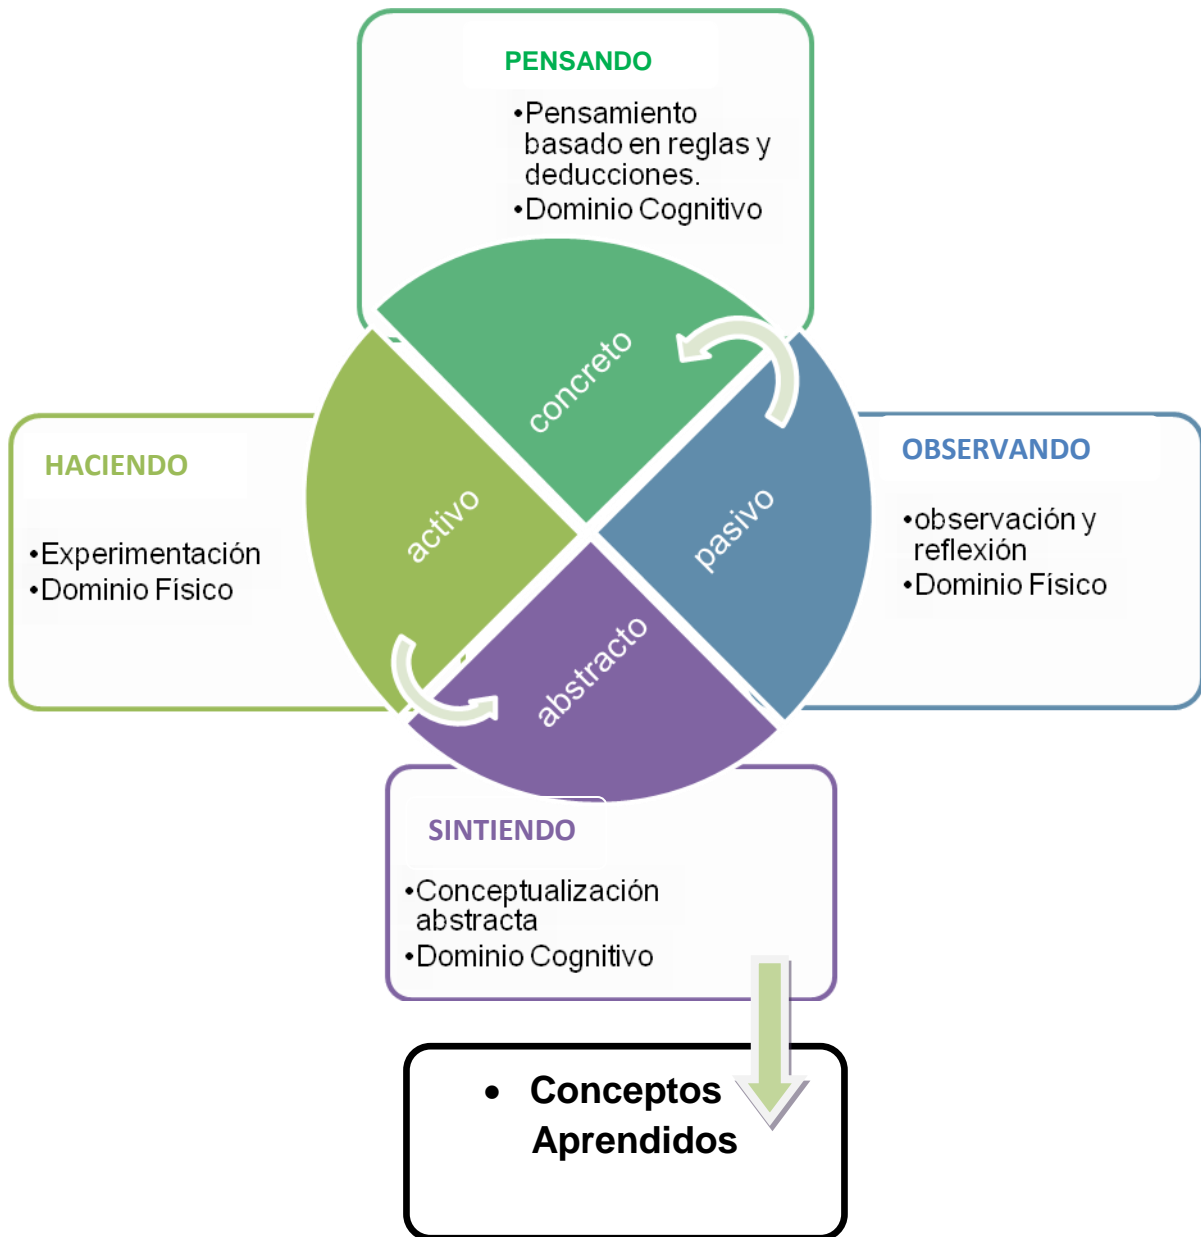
PENSANDO

•Pensamiento basado en reglas y deducciones.
•Dominio Cognitivo

HACIENDO

•Experimentación
•Dominio Físico

concreto

activo

pasivo

abstracto

OBSERVANDO

•observación y reflexión
•Dominio Físico

SINTIENDO

•Conceptualización abstracta
•Dominio Cognitivo

• Conceptos Aprendidos